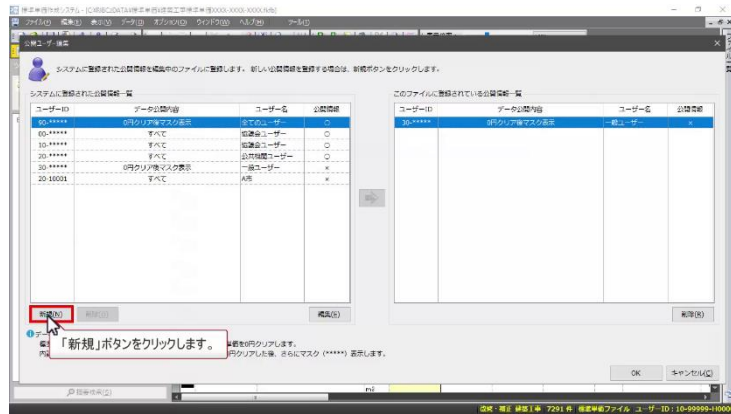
標準単価作成システム - [C:\積算\DATA\標準単価\県土整備部\標準単価(XXXX-XXXX-XXXX).tk]
ファイル(F) 編集(E) 表示(V) データ(D) オプション(O) ウィンドウ(W) ヘルプ(H) ツール(T)

公開ユーザー編集

システムに登録された公開情報を編集中のファイルに登録します。新しい公開情報を登録する場合は、新規ボタンをクリックします。

システムに登録された公開情報一覧

| ユーザーID | データ公開内容 | ユーザー名 | 公開情報 |
|---|---|---|---|
| 00-***** | 0円クリア後マスク表示 | 全てのユーザー | ○ |
| 00-***** | すべて | 協議会ユーザー | ○ |
| 10-***** | すべて | 協議会ユーザー | ○ |
| 20-***** | すべて | 公共機関ユーザー | ○ |
| 30-***** | 0円クリア後マスク表示 | 一般ユーザー | × |
| 20-10001 | すべて | A市 | × |

新規(N) 削除(D) 編集(E)

このファイルに登録されている公開情報一覧

| ユーザーID | データ公開内容 | ユーザー名 | 公開情報 |
|---|---|---|---|
| 30-***** | 0円クリア後マスク表示 | 一般ユーザー | × |

削除(X)

「新規」ボタンをクリックします。

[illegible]単価を0円クリアします。
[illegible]円クリアした後、さらにマスク(*****)表示します。

OK キャンセル(C)

指等検索(S)

流域・報正 緑基1号 7291件 標準単価ファイル ユーザーID:10-99999-H000